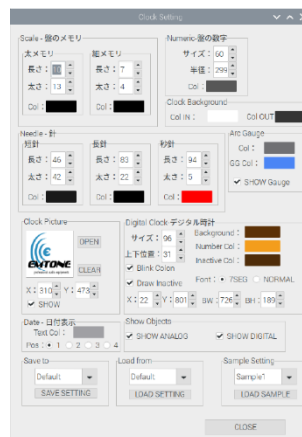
Clock Setting

Scale - 盤のメモリ
太メモリ
長さ : 10
太さ : 13
Col :
細メモリ
長さ : 7
太さ : 4
Col :

Numeric-盤の数字
サイズ : 60
半径 : 299
Col :

Clock Background
Col IN :
Col OUT :

Needle - 針
短針
長さ : 46
太さ : 42
Col :
長針
長さ : 83
太さ : 22
Col :
秒針
長さ : 94
太さ : 5
Col :

Arc Gauge
Col :
GG Col :
SHOW Gauge

Clock Picture
EMTONE
OPEN
CLEAR
X : 310
Y : 473
SHOW

Digital Clock デジタル時計
サイズ : 96
上下位置 : 31
Blink Colon
Draw Inactive
X : 22
Y : 801
BW : 726
BH : 189
Background :
Number Col :
Inactive Col :
Font : 7SEG NORMAL

Date - 日付表示
Text Col :
Pos : 1 2 3 4

Show Objects
SHOW ANALOG
SHOW DIGITAL

Save to
Default
SAVE SETTING

Load from
Default
LOAD SETTING

Sample Setting
Sample1
LOAD SAMPLE

CLOSE